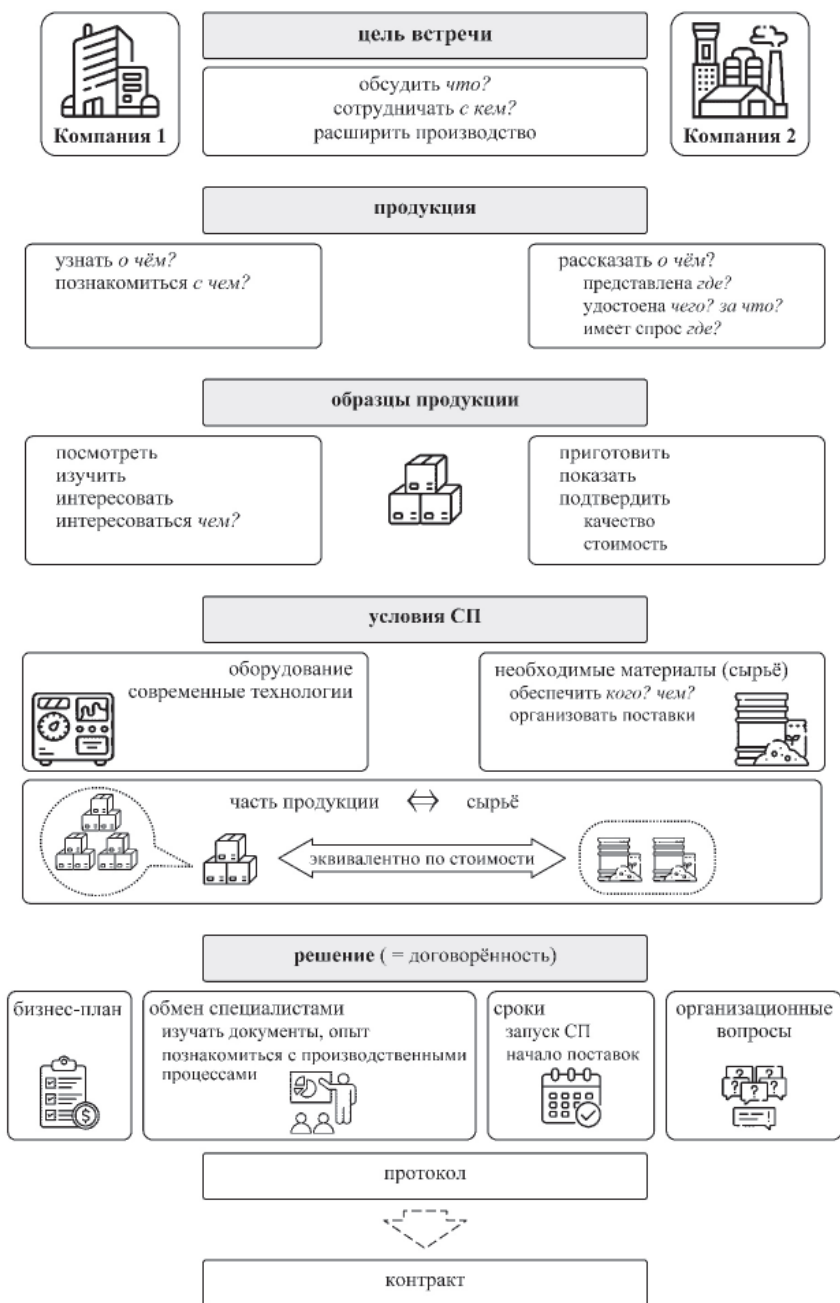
Компания 1

цель встречи

обсудить что?
сотрудничать с кем?
расширить производство

Компания 2

продукция

узнать о чём?
познакомиться с чем?

рассказать о чём?
представлена где?
удостоена чего? за что?
имеет спрос где?

образцы продукции

посмотреть
изучить
интересовать
интересоваться чем?

приготовить
показать
подтвердить
качество
стоимость

условия СП

оборудование
современные технологии

необходимые материалы (сырьё)
обеспечить кого? чем?
организовать поставки

часть продукции $\Leftrightarrow$ сырьё

эквивалентно по стоимости

решение ( = договорённость)

бизнес-план

обмен специалистами
изучать документы, опыт
познакомиться с производственными процессами

сроки
запуск СП
начало поставок

организационные вопросы

протокол

контракт